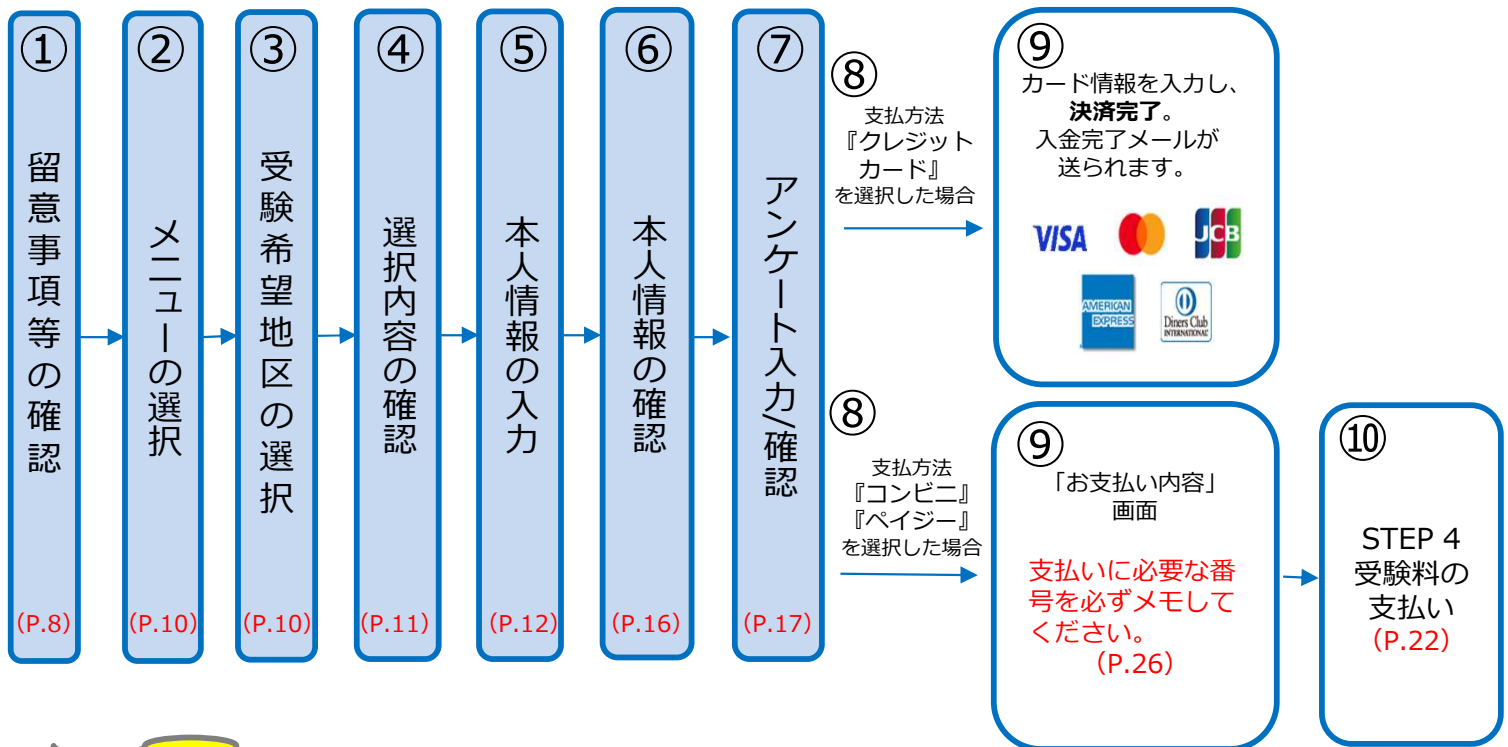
①
留意事項等の確認
(P.8)

②
メニューの選択
(P.10)

③
受験希望地区の選択
(P.10)

④
選択内容の確認
(P.11)

⑤
本人情報の入力
(P.12)

⑥
本人情報の確認
(P.16)

⑦
アンケート入力/確認
(P.17)

⑧
支払方法
『クレジットカード』
を選択した場合

⑨
カード情報を入力し、
決済完了。
入金完了メールが
送られます。

VISA
JCB
AMERICAN EXPRESS
Diners Club INTERNATIONAL

⑧
支払方法
『コンビニ』
『ペイジー』
を選択した場合

⑨
「お支払い内容」
画面

支払いに必要な番号を必ずメモしてください。
(P.26)

⑩
STEP 4
受験料の
支払い
(P.22)